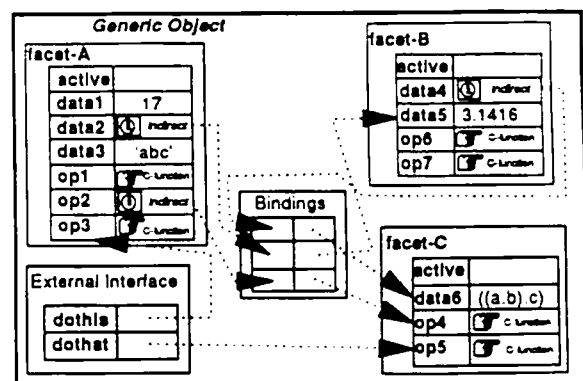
Generic Object

facet-A

| active | |
|---|---|
| data1 | 17 |
| data2 | indirect |
| data3 | 'abc' |
| op1 | C-function |
| op2 | indirect |
| op3 | C-function |

facet-B

| active | |
|---|---|
| data4 | indirect |
| data5 | 3.1416 |
| op6 | C-function |
| op7 | C-function |

Bindings

facet-C

| active | |
|---|---|
| data6 | ((a.b).c) |
| op4 | C-function |
| op5 | C-function |

External Interface

| dothis |
|---|
| dothat |